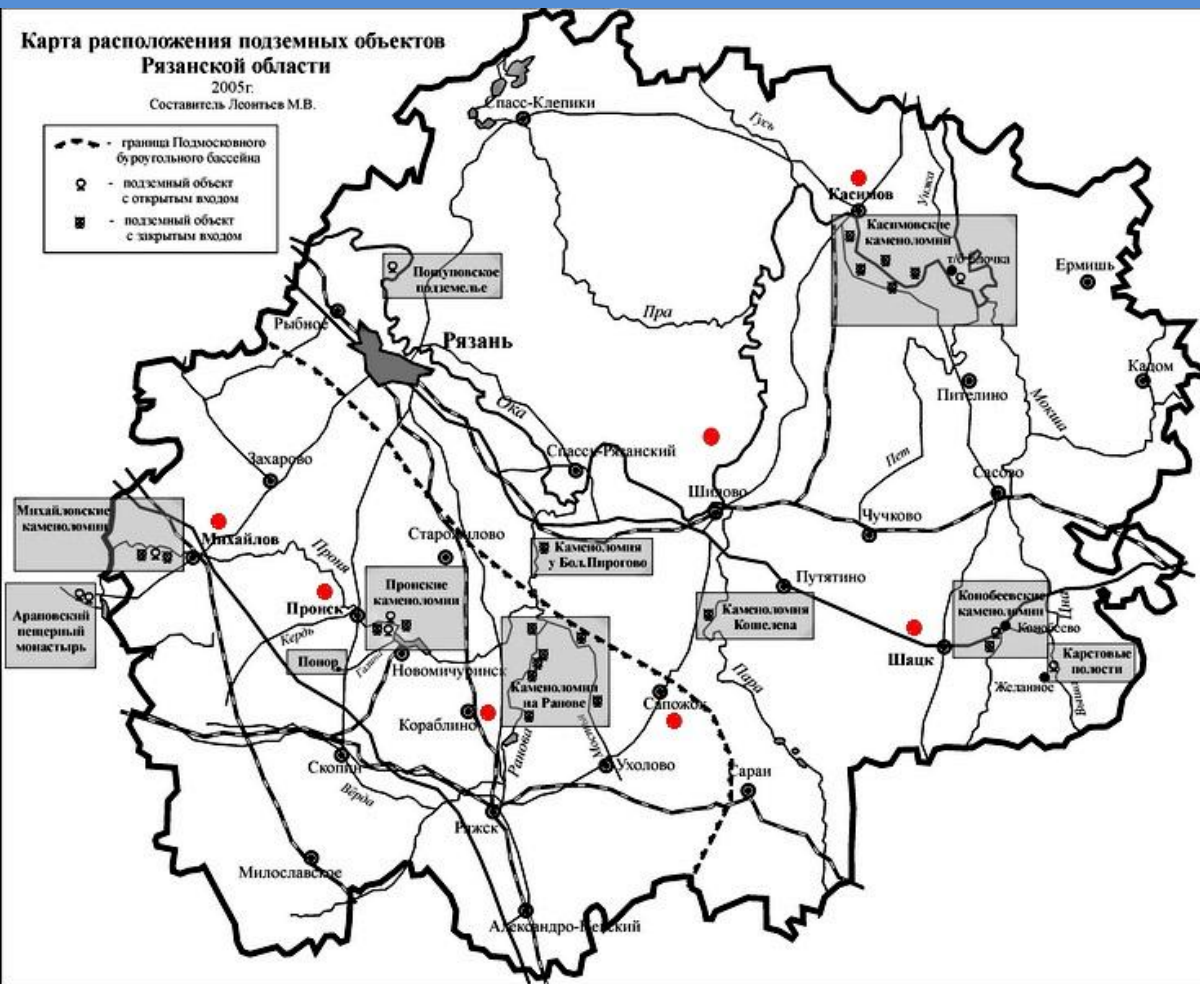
Карта расположения подземных объектов
Рязанской области
2005г.
Составитель Леонтьев М.В.

- граница Подмосковного буроугольного бассейна
- подземный объект с открытым входом
- подземный объект с закрытым входом

Спасс-Клепики
Гусь
Касимов
Унжа
Касимовские каменоломни
т/о Ёлочка
Ермишь
Кадом
Пощуповское подземелье
Пра
Рыбное
Рязань
Ока
Пителино
Мокша
Спасск-Рязанский
Пет
Захарово
Шилово
Сасово
Чучково
Михайловские каменоломни
Михайлов
Проня
Старожилово
Каменоломня у Бол.Пирогово
Путятино
Арановский пещерный монастырь
Пронск
Пронские каменоломни
Каменоломня Кошелева
Конобеевские каменоломни
Кердь
Шацк
Коноблево
Цна
Понор
Новомичуринск
Гавинка
Карстовые полости
Пара
Желанное
Каменоломни на Ранове
Кораблино
Сапожок
Ранова
Мостья
Скопин
Ухолово
Сараи
Вёрда
Ряжск
Милославское
Александро-Невский